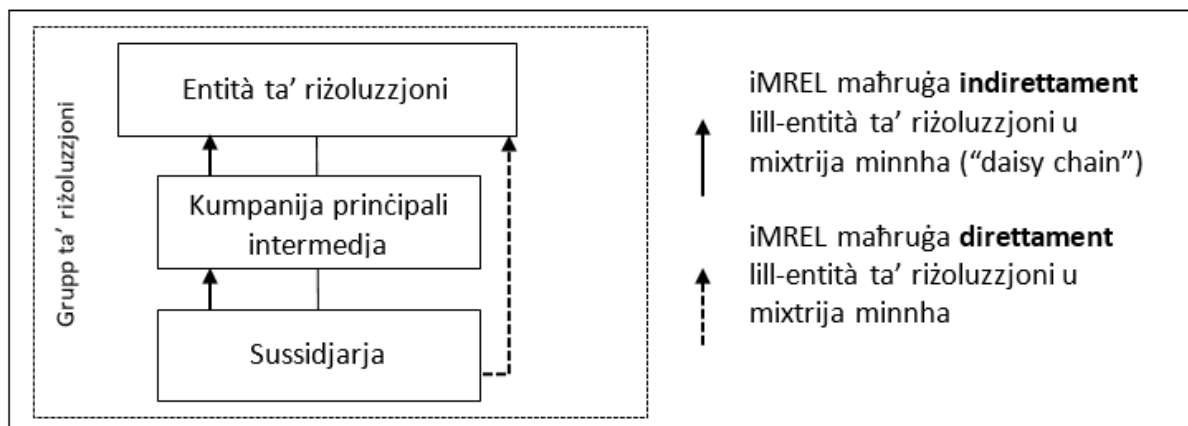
Grupp ta' riżoluzzjoni

Entità ta' riżoluzzjoni

Kumpanija prinċipali intermedja

Sussidjarja

iMREL maħruġa **indirettament** lill-entità ta' riżoluzzjoni u mixtrija minnha ("daisy chain")

iMREL maħruġa **direttament** lill-entità ta' riżoluzzjoni u mixtrija minnha